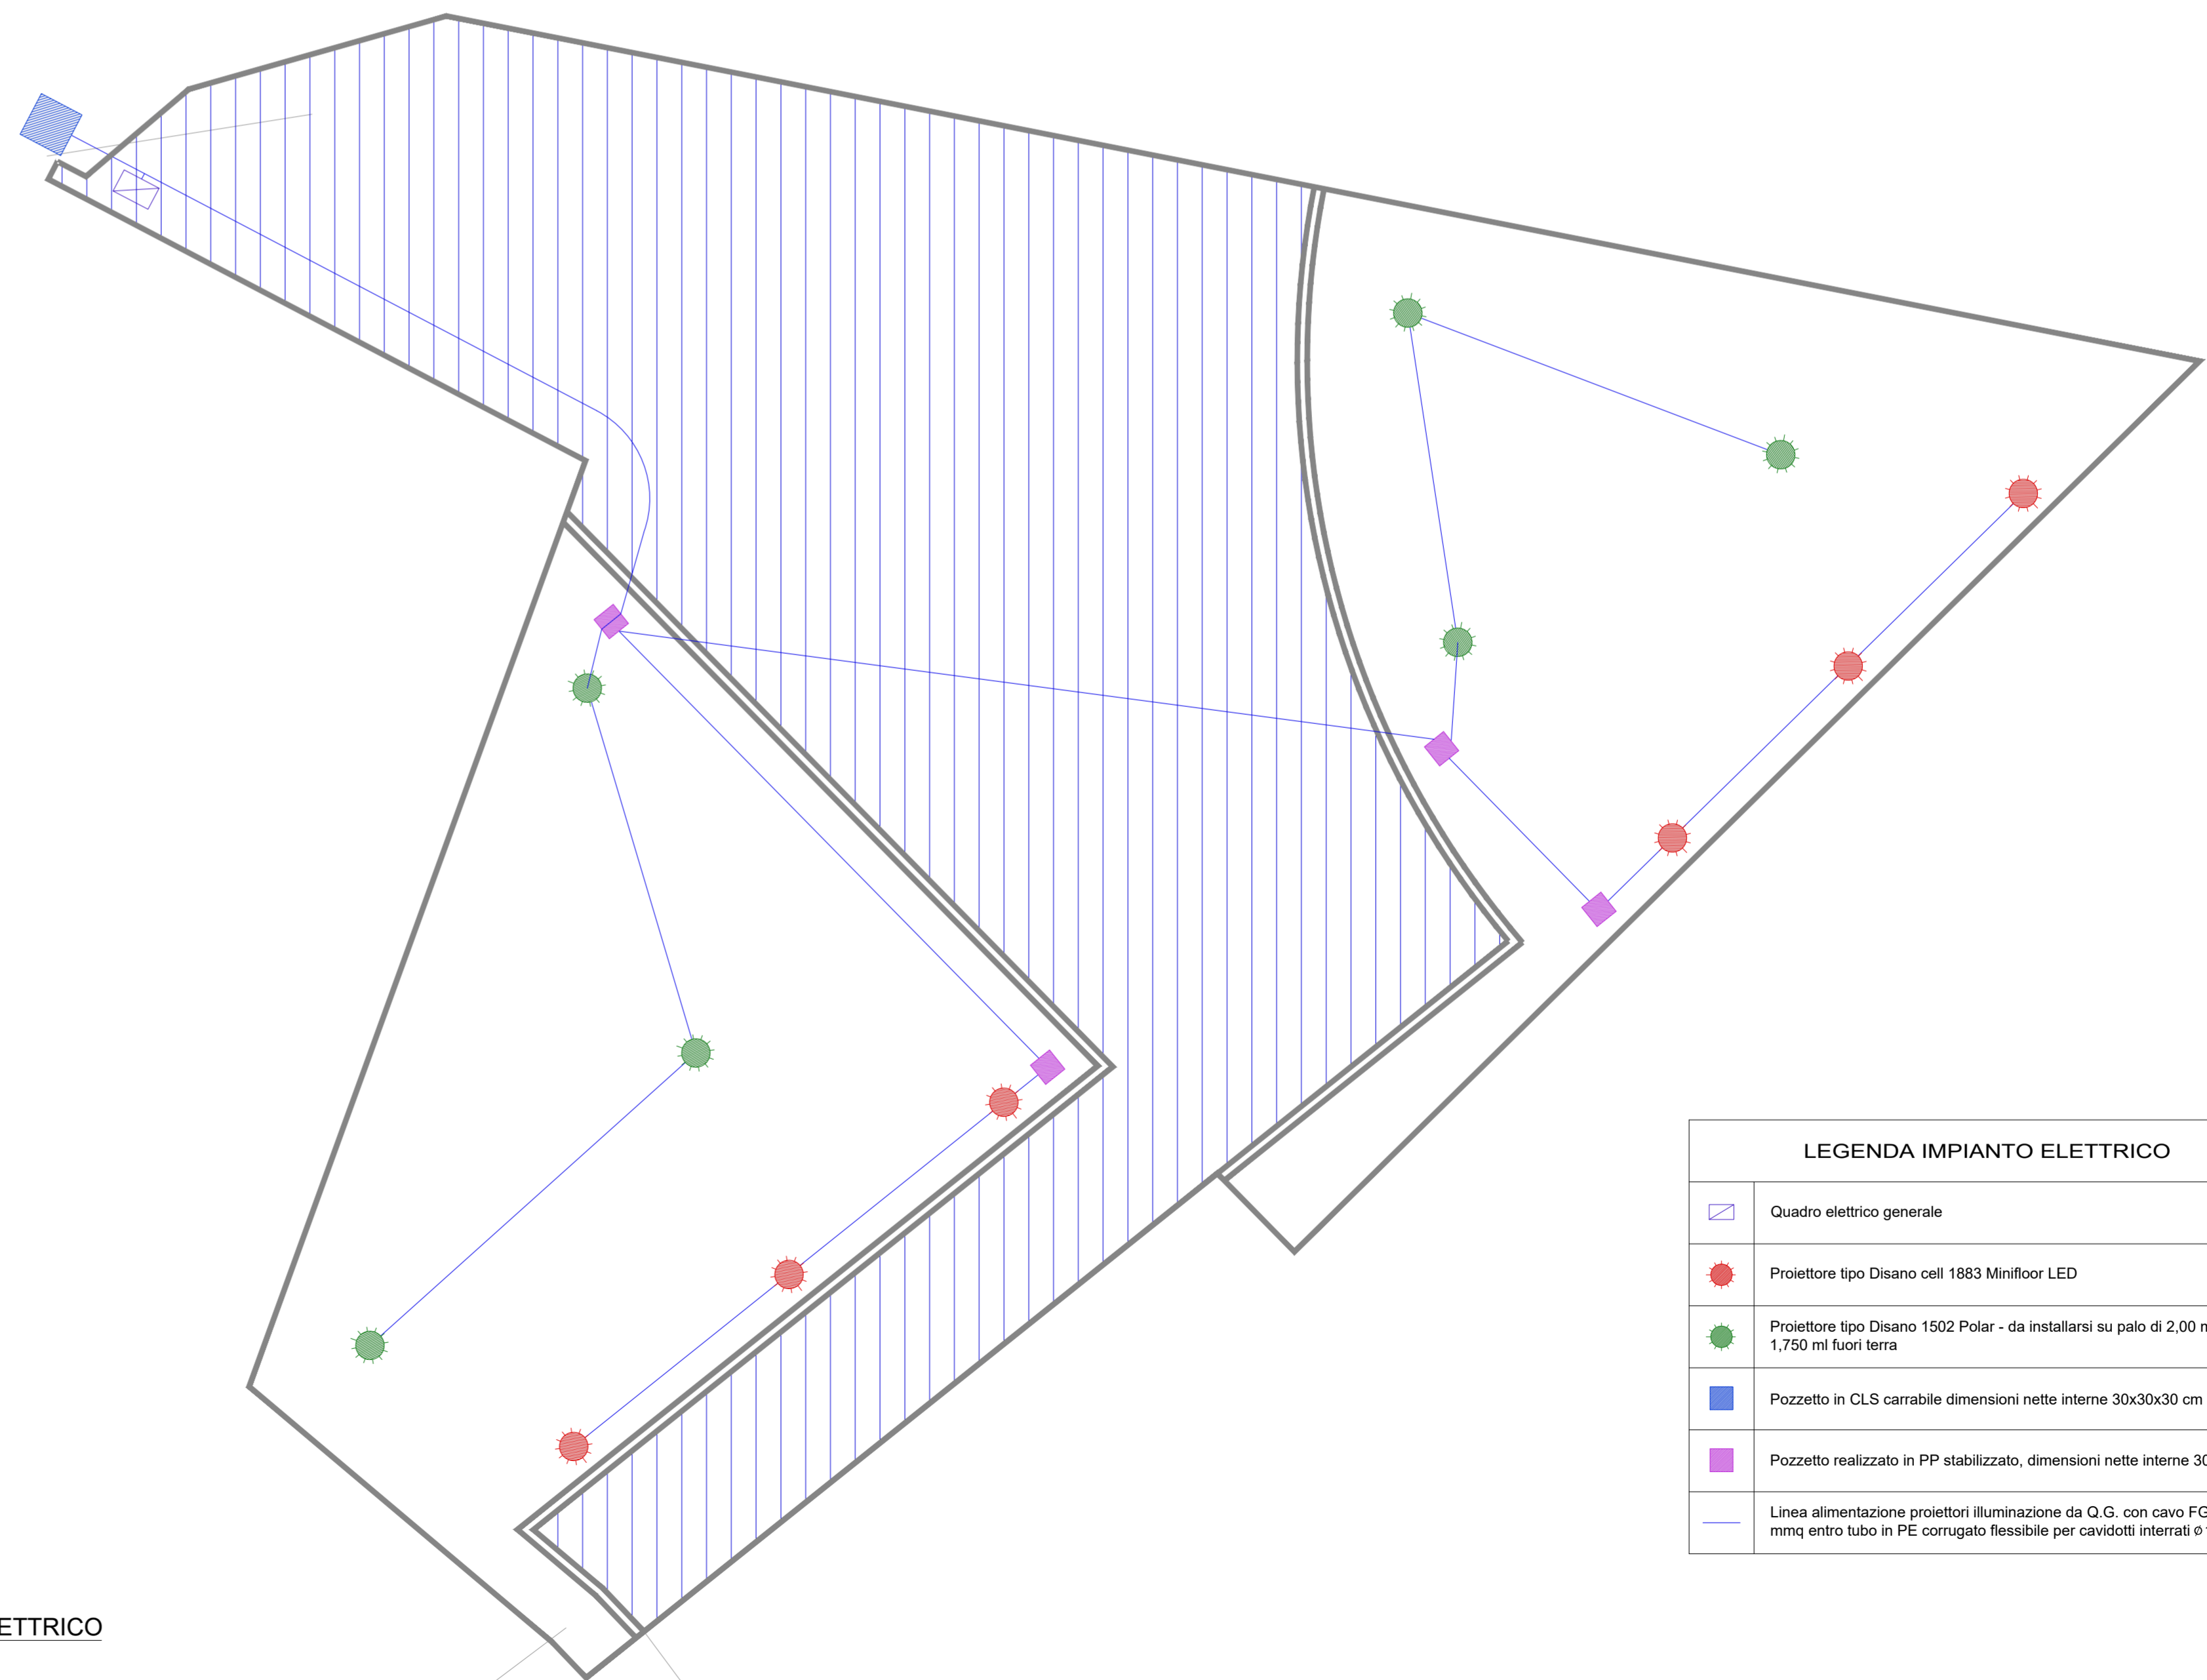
LEGENDA IMPIANTO ELETTRICO

Quadro elettrico generale

Proiettore tipo Disano cell 1883 Minifloor LED

Proiettore tipo Disano 1502 Polar - da installarsi su palo di 2,00 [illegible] 1,750 ml fuori terra

Pozzetto in CLS carrabile dimensioni nette interne 30x30x30 cm

Pozzetto realizzato in PP stabilizzato, dimensioni nette interne 3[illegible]

Linea alimentazione proiettori illuminazione da Q.G. con cavo FG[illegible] mmq entro tubo in PE corrugato flessibile per cavidotti interrati ø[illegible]

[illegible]ETTRICO